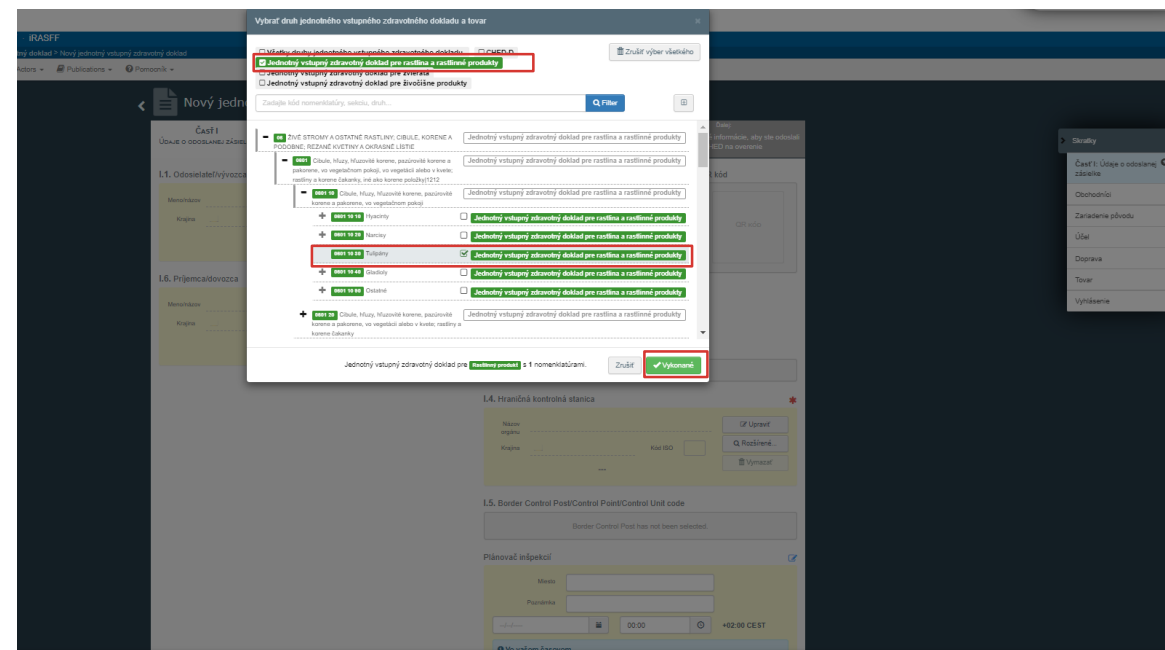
iRASFF
doklad > Nový jednotný vstupný zdravotný doklad
Actors ▾ Publications ▾ Pomocník ▾

Nový jedn

Časť I
Údaje o odoslanej zásielk

I.1. Odosielateľ/vývozca
Meno/názov
Krajina

I.6. Príjemca/dovozca
Meno/názov
Krajina

Vybrať druh jednotného vstupného zdravotného dokladu a tovar

Všetky druhy jednotného vstupného zdravotného dokladu   CHED-D
Zrušiť výber všetkého
Jednotný vstupný zdravotný doklad pre rastlina a rastlinné produkty
Jednotný vstupný zdravotný doklad pre zvieratá
Jednotný vstupný zdravotný doklad pre živočíšne produkty

Zadajte kód nomenklatúry, sekciu, druh...
Filter

06 ŽIVÉ STROMY A OSTATNÉ RASTLINY; CIBULE, KORENE A PODOBNÉ; REZANÉ KVETINY A OKRASNÉ LÍSTIE   Jednotný vstupný zdravotný doklad pre rastlina a rastlinné produkty
0601 Cibule, hľuzy, hľuzovité korene, pazúrovité korene a pakorene, vo vegetačnom pokoji, vo vegetácii alebo v kvete; rastliny a korene čakanky, iné ako korene položky1212   Jednotný vstupný zdravotný doklad pre rastlina a rastlinné produkty
0601 10 Cibule, hľuzy, hľuzovité korene, pazúrovité korene a pakorene, vo vegetačnom pokoji   Jednotný vstupný zdravotný doklad pre rastlina a rastlinné produkty
0601 10 10 Hyacinty   Jednotný vstupný zdravotný doklad pre rastlina a rastlinné produkty
0601 10 20 Narcisy   Jednotný vstupný zdravotný doklad pre rastlina a rastlinné produkty
0601 10 30 Tulipány   Jednotný vstupný zdravotný doklad pre rastlina a rastlinné produkty
0601 10 40 Gladioly   Jednotný vstupný zdravotný doklad pre rastlina a rastlinné produkty
0601 10 90 Ostatné   Jednotný vstupný zdravotný doklad pre rastlina a rastlinné produkty
0601 20 Cibule, hľuzy, hľuzovité korene, pazúrovité korene a pakorene, vo vegetácii alebo v kvete; rastliny a korene čakanky   Jednotný vstupný zdravotný doklad pre rastlina a rastlinné produkty

Jednotný vstupný zdravotný doklad pre Rastlinné produkt s 1 nomenklatúrami.
Zrušiť   Vykonané

Ďalej
informácie, aby ste odoslali
ED na overenie.
kód
QR kód

I.4. Hraničná kontrolná stanica
Názov orgánu
Krajina   Kód ISO
Upraviť
Rozšírené...
Vymazať

I.5. Border Control Post/Control Point/Control Unit code
Border Control Post has not been selected.

Plánovač inšpekcií
Miesto
Poznámka
00:00   +02:00 CEST
Vo vašom časovom

Skratky
Časť I: Údaje o odoslanej zásielke
Obchodníci
Zariadenie pôvodu
Účel
Doprava
Tovar
Vyhlásenie